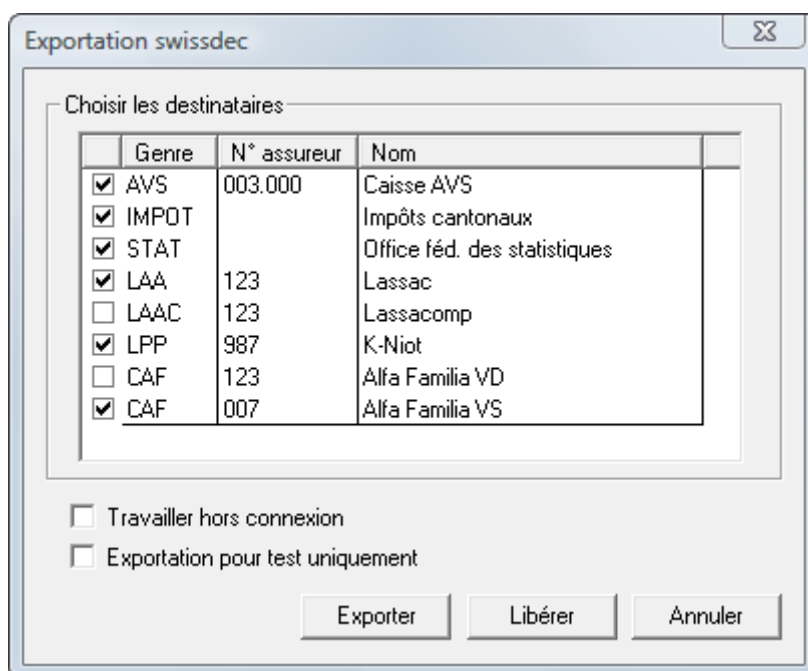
Exportation swissdec

Choisir les destinataires

| Genre | N° assureur | Nom |
|---|---|---|
| ☑ AVS | 003.000 | Caisse AVS |
| ☑ IMPOT | | Impôts cantonaux |
| ☑ STAT | | Office féd. des statistiques |
| ☑ LAA | 123 | Lassac |
| ☐ LAAC | 123 | Lassacomp |
| ☑ LPP | 987 | K-Niot |
| ☐ CAF | 123 | Alfa Familia VD |
| ☑ CAF | 007 | Alfa Familia VS |

☐ Travailler hors connexion

☐ Exportation pour test uniquement

Exporter Libérer Annuler